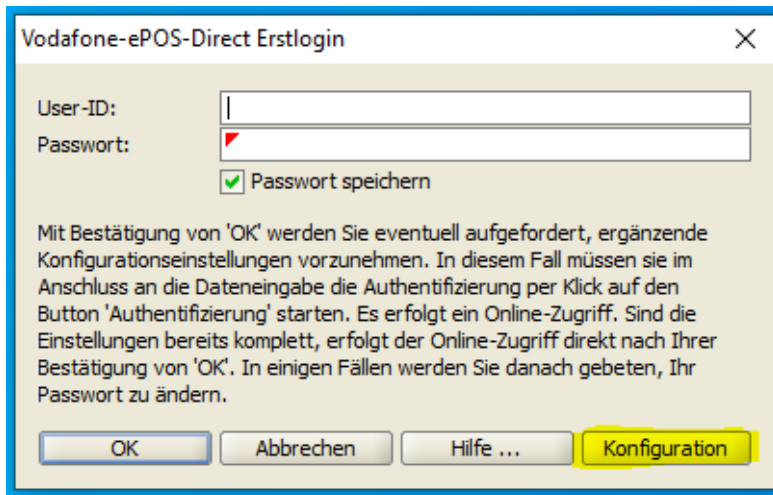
Vodafone-ePOS-Direct Erstlogin

User-ID:
Passwort:
Passwort speichern

Mit Bestätigung von 'OK' werden Sie eventuell aufgefordert, ergänzende Konfigurationseinstellungen vorzunehmen. In diesem Fall müssen sie im Anschluss an die Dateneingabe die Authentifizierung per Klick auf den Button 'Authentifizierung' starten. Es erfolgt ein Online-Zugriff. Sind die Einstellungen bereits komplett, erfolgt der Online-Zugriff direkt nach Ihrer Bestätigung von 'OK'. In einigen Fällen werden Sie danach gebeten, Ihr Passwort zu ändern.

OK
Abbrechen
Hilfe ...
Konfiguration